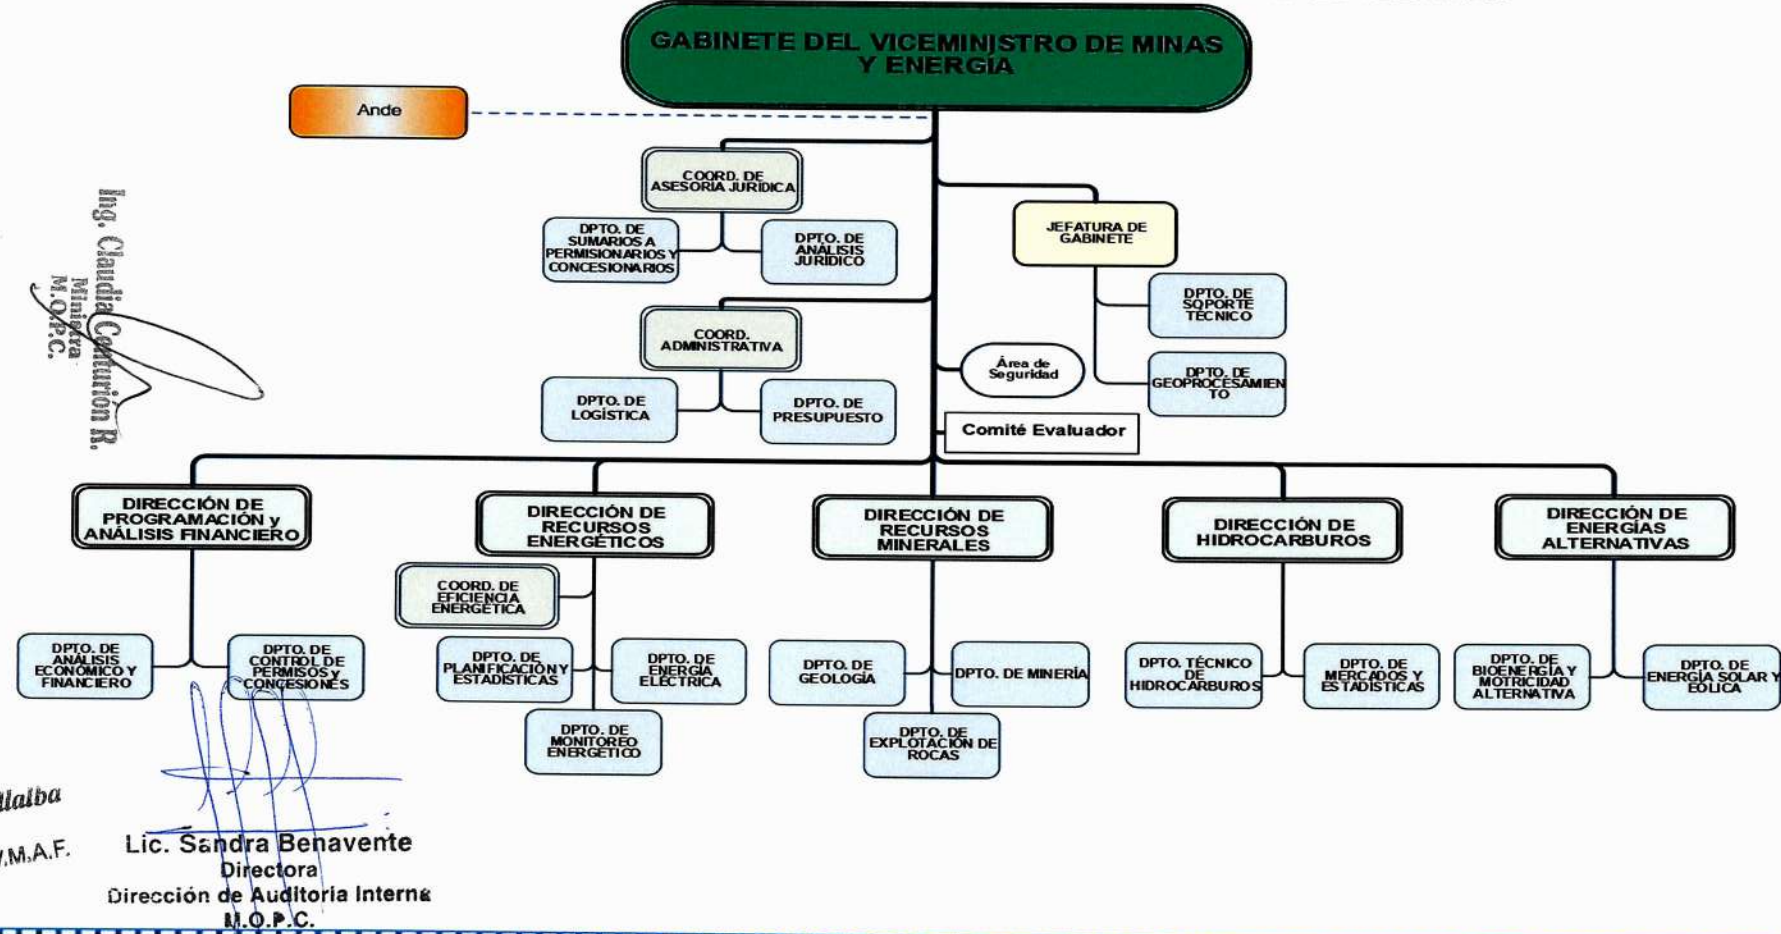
GABINETE DEL VICEMINISTRO DE MINAS Y ENERGÍA

Ande

COORD. DE ASESORÍA JURÍDICA

DPTO. DE SUMARIOS A PERMISIONARIOS Y CONCESIONARIOS

DPTO. DE ANÁLISIS JURÍDICO

JEFATURA DE GABINETE

DPTO. DE SOPORTE TÉCNICO

DPTO. DE GEOPROCESAMIENTO

COORD. ADMINISTRATIVA

DPTO. DE LOGÍSTICA

DPTO. DE PRESUPUESTO

Área de Seguridad

Comité Evaluador

Ing. Claudia Centurión R.
Ministra
M.O.P.C.

DIRECCIÓN DE PROGRAMACIÓN y ANÁLISIS FINANCIERO

DPTO. DE ANÁLISIS ECONÓMICO Y FINANCIERO

DPTO. DE CONTROL DE PERMISOS y CONCESIONES

DIRECCIÓN DE RECURSOS ENERGÉTICOS

COORD. DE EFICIENCIA ENERGÉTICA

DPTO. DE PLANIFICACIÓN Y ESTADÍSTICAS

DPTO. DE ENERGÍA ELÉCTRICA

DPTO. DE MONITOREO ENERGÉTICO

DIRECCIÓN DE RECURSOS MINERALES

DPTO. DE GEOLOGÍA

DPTO. DE MINERÍA

DPTO. DE EXPLOTACIÓN DE ROCAS

DIRECCIÓN DE HIDROCARBUROS

DPTO. TÉCNICO DE HIDROCARBUROS

DPTO. DE MERCADOS Y ESTADÍSTICAS

DIRECCIÓN DE ENERGÍAS ALTERNATIVAS

DPTO. DE BIOENERGÍA Y MOTRICIDAD ALTERNATIVA

DPTO. DE ENERGÍA SOLAR Y EÓLICA

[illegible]llalba

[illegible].M.A.F.

Lic. Sandra Benavente
Directora
Dirección de Auditoria Interna
M.O.P.C.